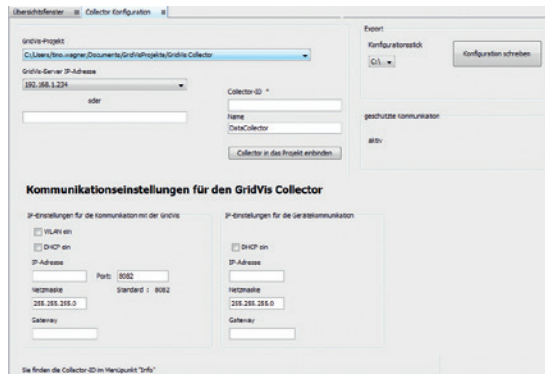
Übersichtsfenster ⊠ Collector Konfiguration ⊠

GridVis-Projekt
C:\Users\tino.wagner\Documents\GridVisProjekte\GridVis Collector

GridVis-Server IP-Adresse
192.168.1.234

oder

Collector-ID *

Name
DataCollector

Collector in das Projekt einbinden

Export
Konfigurationsstick
C:\

Konfiguration schreiben

geschützte Kommunikation

aktiv

Kommunikationseinstellungen für den GridVis Collector

IP-Einstellungen für die Kommunikation mit der GridVis

WLAN ein

DHCP ein

IP-Adresse

Port: 8082

Standard : 8082

Netzmaske
255.255.255.0

Gateway

IP-Einstellungen für die Gerätekommunikation

DHCP ein

IP-Adresse

Netzmaske
255.255.255.0

Gateway

Sie finden die Collector-ID im Menüpunkt "Info"